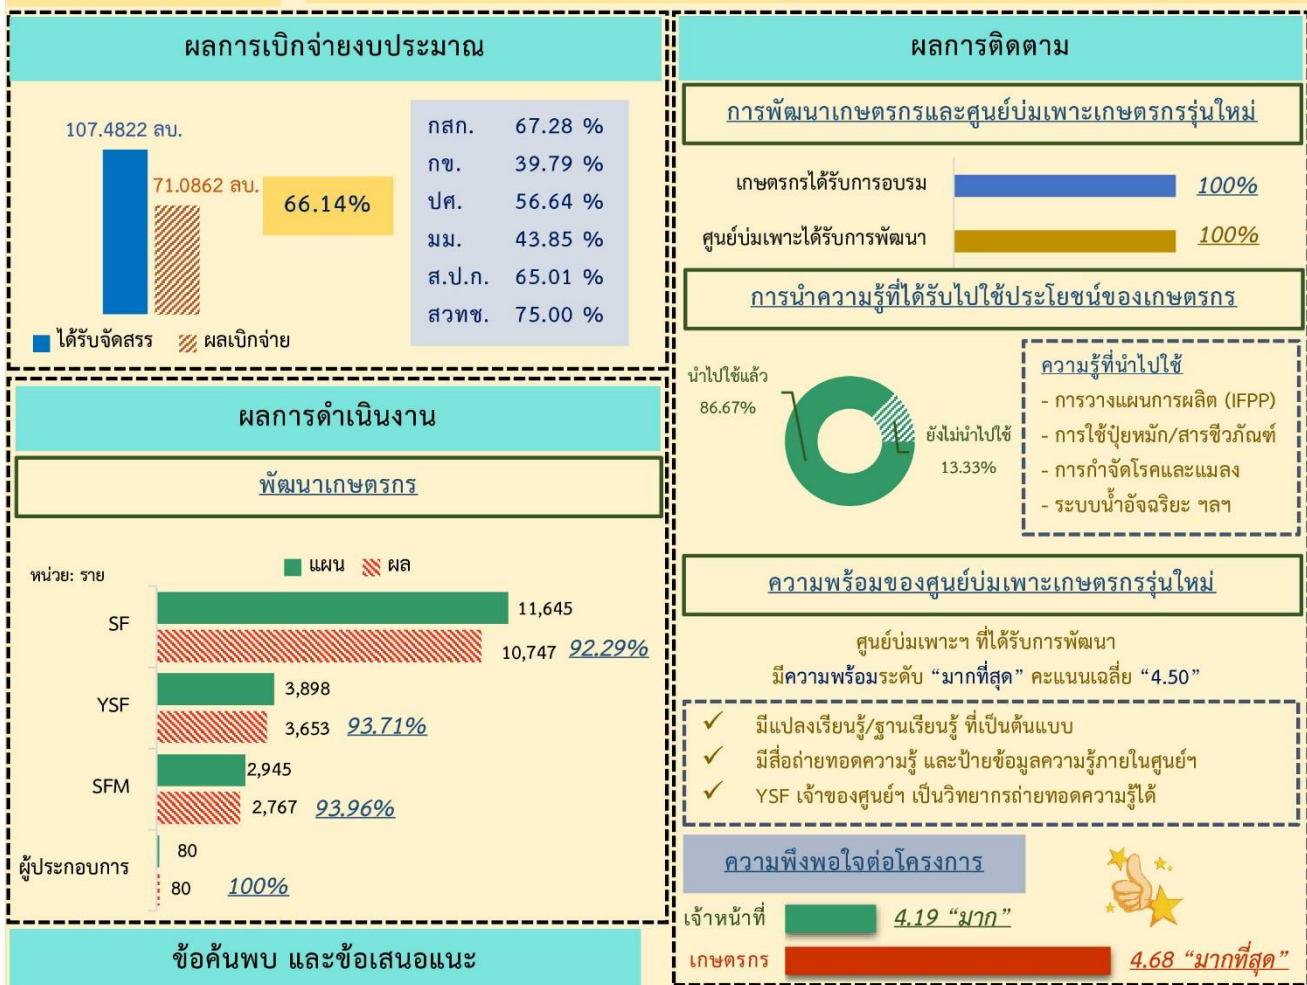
ผลการเบิกจ่ายงบประมาณ

107.4822 ลบ.

71.0862 ลบ.

66.14%

ได้รับจัดสรร ผลเบิกจ่าย

| กสก. | 67.28 % |
|---|---|
| กข. | 39.79 % |
| ปศ. | 56.64 % |
| มม. | 43.85 % |
| ส.ป.ก. | 65.01 % |
| สวทช. | 75.00 % |

ผลการดำเนินงาน

พัฒนาเกษตรกร

หน่วย: ราย

แผน ผล

SF 11,645 10,747 92.29%

YSF 3,898 3,653 93.71%

SFM 2,945 2,767 93.96%

ผู้ประกอบการ 80 80 100%

ข้อค้นพบ และข้อเสนอแนะ

ผลการติดตาม

การพัฒนาเกษตรกรและศูนย์บ่มเพาะเกษตรกรรุ่นใหม่

เกษตรกรได้รับการอบรม 100%

ศูนย์บ่มเพาะได้รับการพัฒนา 100%

การนำความรู้ที่ได้รับไปใช้ประโยชน์ของเกษตรกร

นำไปใช้แล้ว 86.67%

ยังไม่นำไปใช้ 13.33%

ความรู้ที่นำไปใช้
- การวางแผนการผลิต (IFPP)
- การใช้ปุ๋ยหมัก/สารชีวภัณฑ์
- การกำจัดโรคและแมลง
- ระบบน้ำอัจฉริยะ ฯลฯ

ความพร้อมของศูนย์บ่มเพาะเกษตรกรรุ่นใหม่

ศูนย์บ่มเพาะฯ ที่ได้รับการพัฒนา มีความพร้อมระดับ “มากที่สุด” คะแนนเฉลี่ย “4.50”

✓ มีแปลงเรียนรู้/ฐานเรียนรู้ ที่เป็นต้นแบบ
✓ มีสื่อถ่ายทอดความรู้ และป้ายข้อมูลความรู้ภายในศูนย์ฯ
✓ YSF เจ้าของศูนย์ฯ เป็นวิทยากรถ่ายทอดความรู้ได้

ความพึงพอใจต่อโครงการ

เจ้าหน้าที่ 4.19 “มาก”

เกษตรกร 4.68 “มากที่สุด”